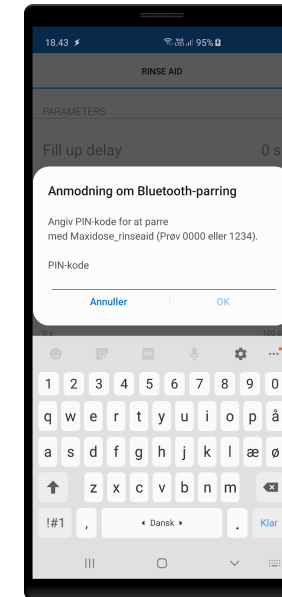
18.43 ⚡ 95%

RINSE AID

PARAMETERS

Fill up delay 0 s

Anmodning om Bluetooth-parring

Angiv PIN-kode for at parre med Maxidose_rinseaid (Prøv 0000 eller 1234).

PIN-kode

Annuller OK

0 s 100 s

1 2 3 4 5 6 7 8 9 0
q w e r t y u i o p å
a s d f g h j k l æ ø
z x c v b n m
!#1 , ◂ Dansk ▸ . Klar